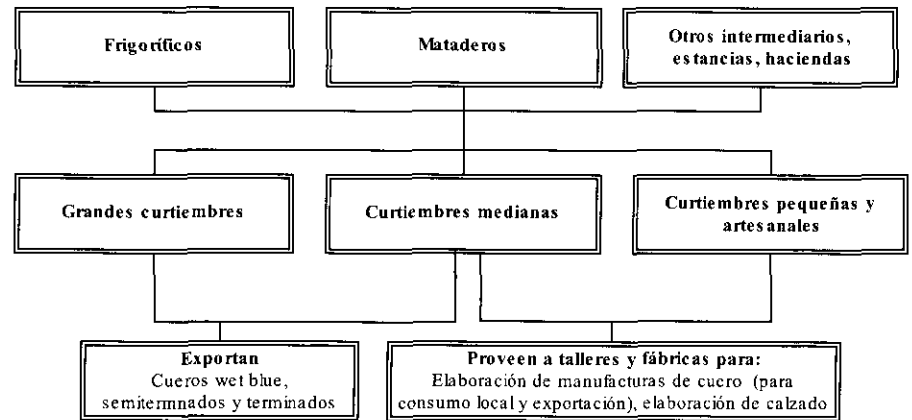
Frigoríficos

Mataderos

Otros intermediarios, estancias, haciendas

Grandes curtiembres

Curtiembres medianas

Curtiembres pequeñas y artesanales

Exportan
Cueros wet blue, semitermnados y terminados

Proveen a talleres y fábricas para:
Elaboración de manufacturas de cuero (para consumo local y exportación), elaboración de calzado